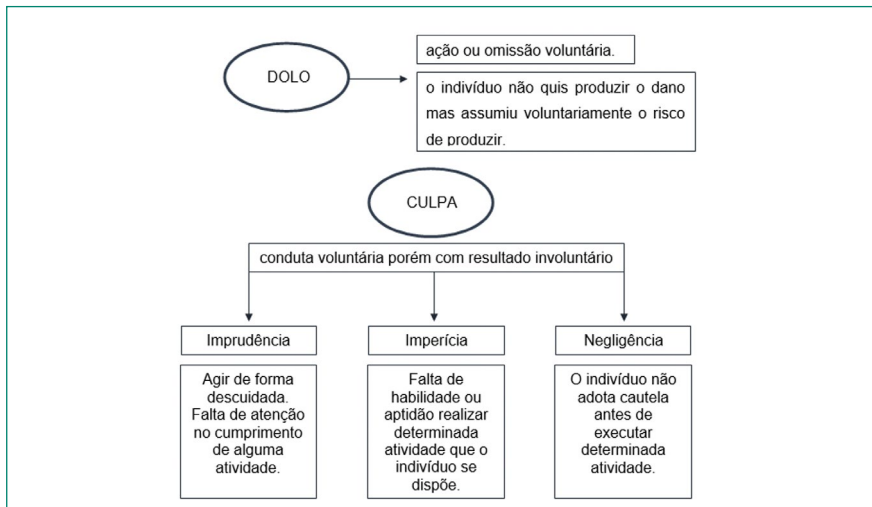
DOLO

ação ou omissão voluntária.

o indivíduo não quis produzir o dano mas assumiu voluntariamente o risco de produzir.

CULPA

conduta voluntária porém com resultado involuntário

Imprudência

Agir de forma descuidada. Falta de atenção no cumprimento de alguma atividade.

Imperícia

Falta de habilidade ou aptidão realizar determinada atividade que o indivíduo se dispõe.

Negligência

O indivíduo não adota cautela antes de executar determinada atividade.